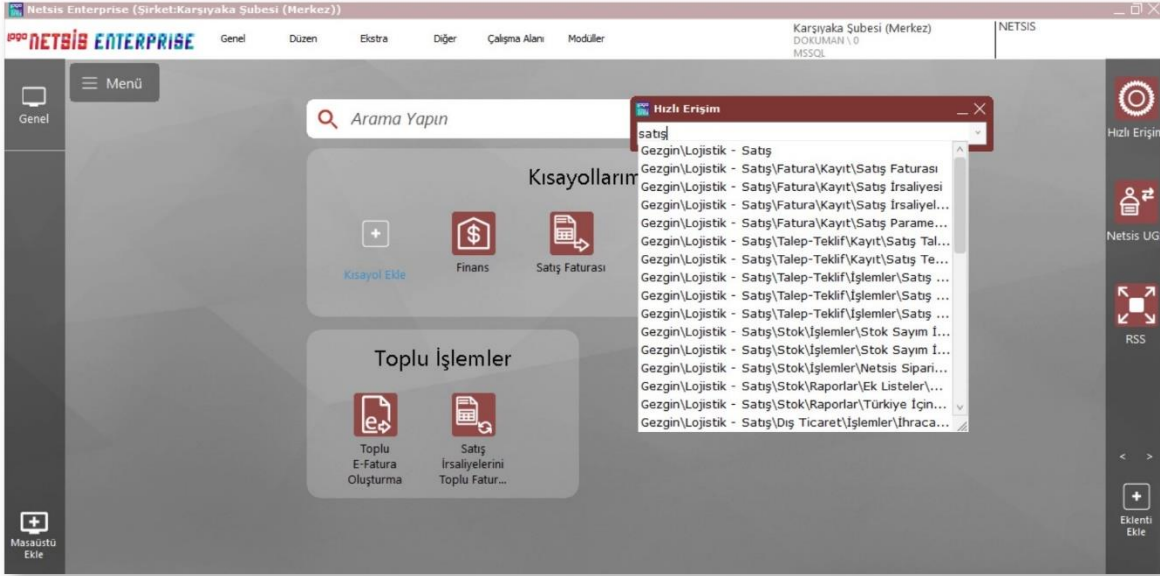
Netsis Enterprise (Şirket:Karşıyaka Şubesi (Merkez))

logo NETSIS ENTERPRISE Genel Düzen Ekstra Diğer Çalışma Alanı Modüller

Karşıyaka Şubesi (Merkez)
DOKUMAN \ 0
MSSQL

NETSIS

Genel

Menü

Arama Yapın

Kısayollarım

Kısayol Ekle

Finans

Satış Faturası

Toplu İşlemler

Toplu E-Fatura Oluşturma

Satış İrsaliyelerini Toplu Fatur...

Hızlı Erişim

satış

Gezgin\Lojistik - Satış
Gezgin\Lojistik - Satış\Fatura\Kayıt\Satış Faturası
Gezgin\Lojistik - Satış\Fatura\Kayıt\Satış İrsaliyesi
Gezgin\Lojistik - Satış\Fatura\Kayıt\Satış İrsaliyel...
Gezgin\Lojistik - Satış\Fatura\Kayıt\Satış Parame...
Gezgin\Lojistik - Satış\Talep-Teklif\Kayıt\Satış Tal...
Gezgin\Lojistik - Satış\Talep-Teklif\Kayıt\Satış Te...
Gezgin\Lojistik - Satış\Talep-Teklif\İşlemler\Satış ...
Gezgin\Lojistik - Satış\Talep-Teklif\İşlemler\Satış ...
Gezgin\Lojistik - Satış\Talep-Teklif\İşlemler\Satış ...
Gezgin\Lojistik - Satış\Stok\İşlemler\Stok Sayım İ...
Gezgin\Lojistik - Satış\Stok\İşlemler\Stok Sayım İ...
Gezgin\Lojistik - Satış\Stok\İşlemler\Netsis Sipari...
Gezgin\Lojistik - Satış\Stok\Raporlar\Ek Listeler\...
Gezgin\Lojistik - Satış\Stok\Raporlar\Türkiye İçin...
Gezgin\Lojistik - Satış\Dış Ticaret\İşlemler\İhraca...

Hızlı Erişim

Netsis UG

RSS

< >

Eklenti Ekle

Masaüstü Ekle